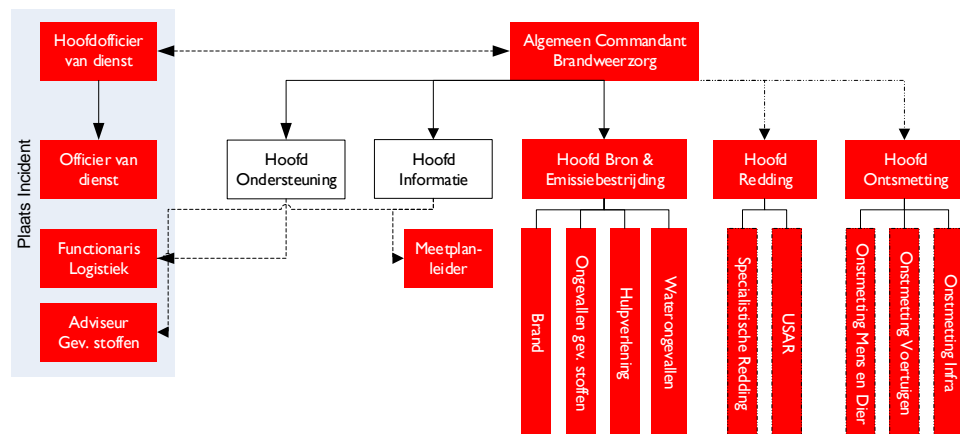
Plaats Incident

Hoofdofficier van dienst

Officier van dienst

Functionaris Logistiek

Adviseur Gev. stoffen

Algemeen Commandant Brandweerzorg

Hoofd Ondersteuning

Hoofd Informatie

Meetplanleider

Hoofd Bron & Emissiebestrijding

Brand

Ongevallen gev. stoffen

Hulpverlening

Waterongevallen

Hoofd Redding

Specialistische Redding

USAR

Hoofd Ontsmetting

Onstmetting Mens en Dier

Onstmetting Voertuigen

Onstmetting Infra